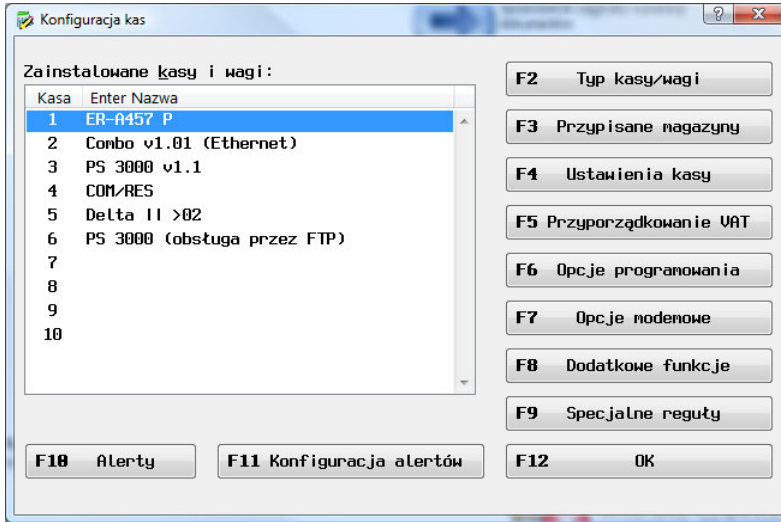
Konfiguracja kas

Zainstalowane kasy i wagi:

| Kasa | Enter Nazwa |
|---|---|
| 1 | ER-A457 P |
| 2 | Combo v1.01 (Ethernet) |
| 3 | PS 3000 v1.1 |
| 4 | COM/RES |
| 5 | Delta II >02 |
| 6 | PS 3000 (obsługa przez FTP) |
| 7 | |
| 8 | |
| 9 | |
| 10 | |

F2 Typ kasy/wagi
F3 Przypisane magazyny
F4 Ustawienia kasy
F5 Przyporządkowanie VAT
F6 Opcje programowania
F7 Opcje modemowe
F8 Dodatkowe funkcje
F9 Specjalne reguły
F10 Alerty
F11 Konfiguracja alertów
F12 OK